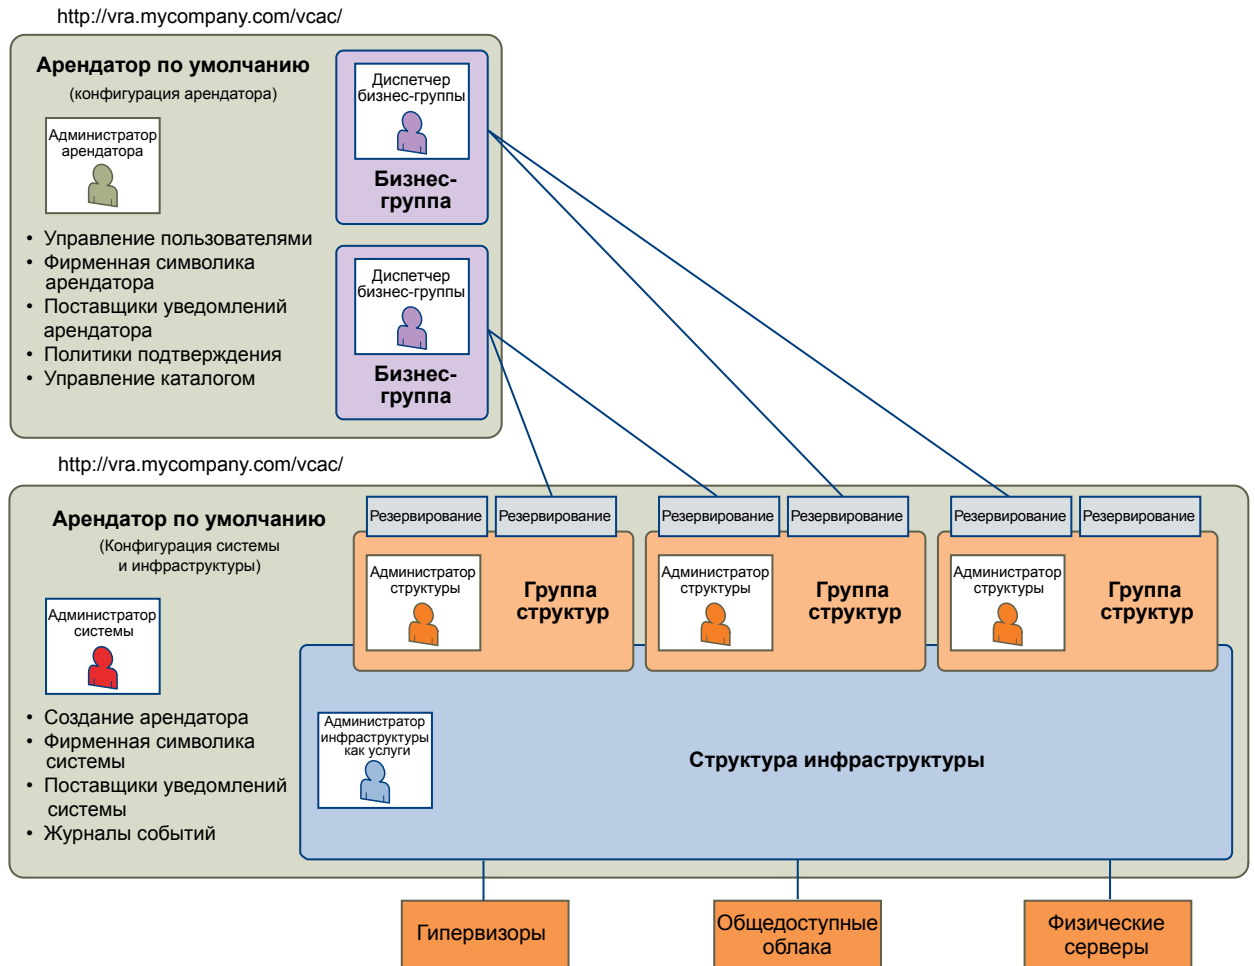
http://vra.mycompany.com/vcac/

Арендатор по умолчанию
(конфигурация арендатора)

Администратор арендатора

- Управление пользователями
- Фирменная символика арендатора
- Поставщики уведомлений арендатора
- Политики подтверждения
- Управление каталогом

Диспетчер бизнес-группы
Бизнес-группа

Диспетчер бизнес-группы
Бизнес-группа

http://vra.mycompany.com/vcac/

Арендатор по умолчанию
(Конфигурация системы и инфраструктуры)

Администратор системы

- Создание арендатора
- Фирменная символика системы
- Поставщики уведомлений системы
- Журналы событий

Резервирование
Резервирование
Администратор структуры
Группа структур

Резервирование
Резервирование
Администратор структуры
Группа структур

Резервирование
Резервирование
Администратор структуры
Группа структур

Администратор инфраструктуры как услуги

Структура инфраструктуры

Гипервизоры

Общедоступные облака

Физические серверы